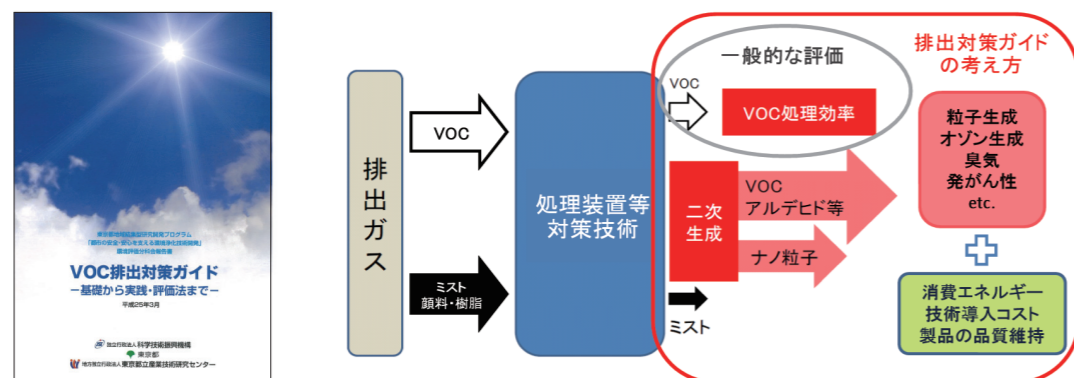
東京都地域結集型研究開発プログラム
「都市の安全・安心を支える環境浄化技術開発」
環境評価分科会報告書

VOC排出対策ガイド
－基礎から実践・評価法まで－
平成25年3月

独立行政法人 科学技術振興機構
東京都
地方独立行政法人 東京都立産業技術研究センター

排出ガス

VOC

ミスト
顔料・樹脂

処理装置等
対策技術

一般的な評価

VOC

VOC処理効率

排出対策ガイド
の考え方

二次
生成

VOC
アルデヒド等

ナノ粒子

ミスト

粒子生成
オゾン生成
臭気
発がん性
etc.

消費エネルギー
技術導入コスト
製品の品質維持